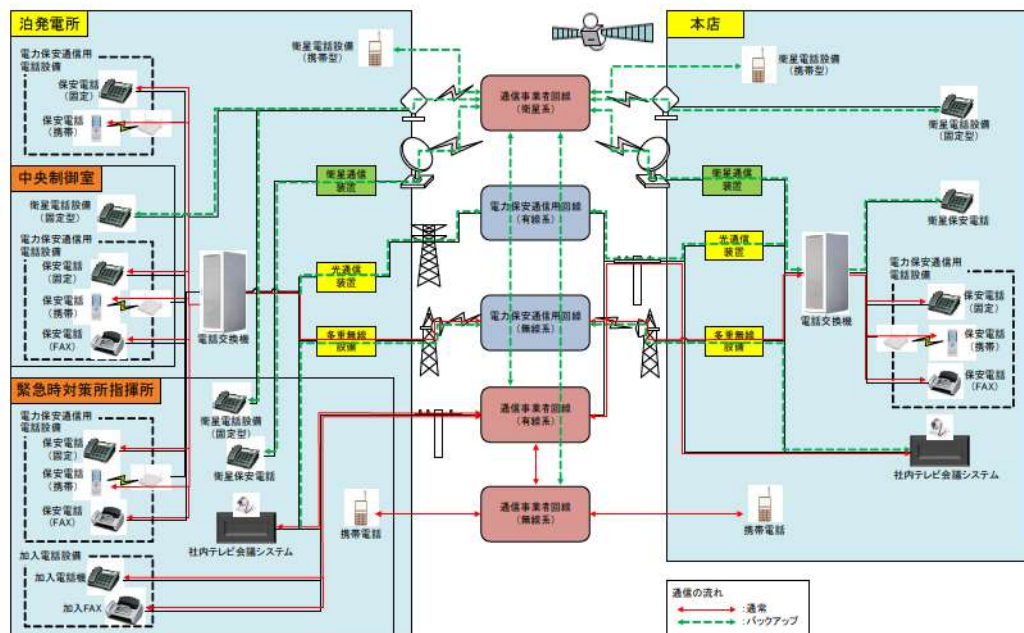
泊発電所

電力保安通信用電話設備

保安電話（固定）

保安電話（携帯）

中央制御室

衛星電話設備（固定型）

電力保安通信用電話設備

保安電話（固定）

保安電話（携帯）

保安電話（FAX）

電話交換機

緊急時対策所指揮所

電力保安通信用電話設備

保安電話（固定）

保安電話（携帯）

保安電話（FAX）

衛星電話設備（固定型）

衛星保安電話

社内テレビ会議システム

加入電話設備

加入電話機

加入FAX

衛星電話設備（携帯型）

衛星通信装置

光通信装置

多重無線設備

携帯電話

通信事業者回線（衛星系）

電力保安通信用回線（有線系）

電力保安通信用回線（無線系）

通信事業者回線（有線系）

通信事業者回線（無線系）

本店

衛星電話設備（携帯型）

衛星電話設備（固定型）

衛星通信装置

衛星保安電話

光通信装置

多重無線設備

電話交換機

電力保安通信用電話設備

保安電話（固定）

保安電話（携帯）

保安電話（FAX）

社内テレビ会議システム

携帯電話

通信の流れ

：通常

：バックアップ